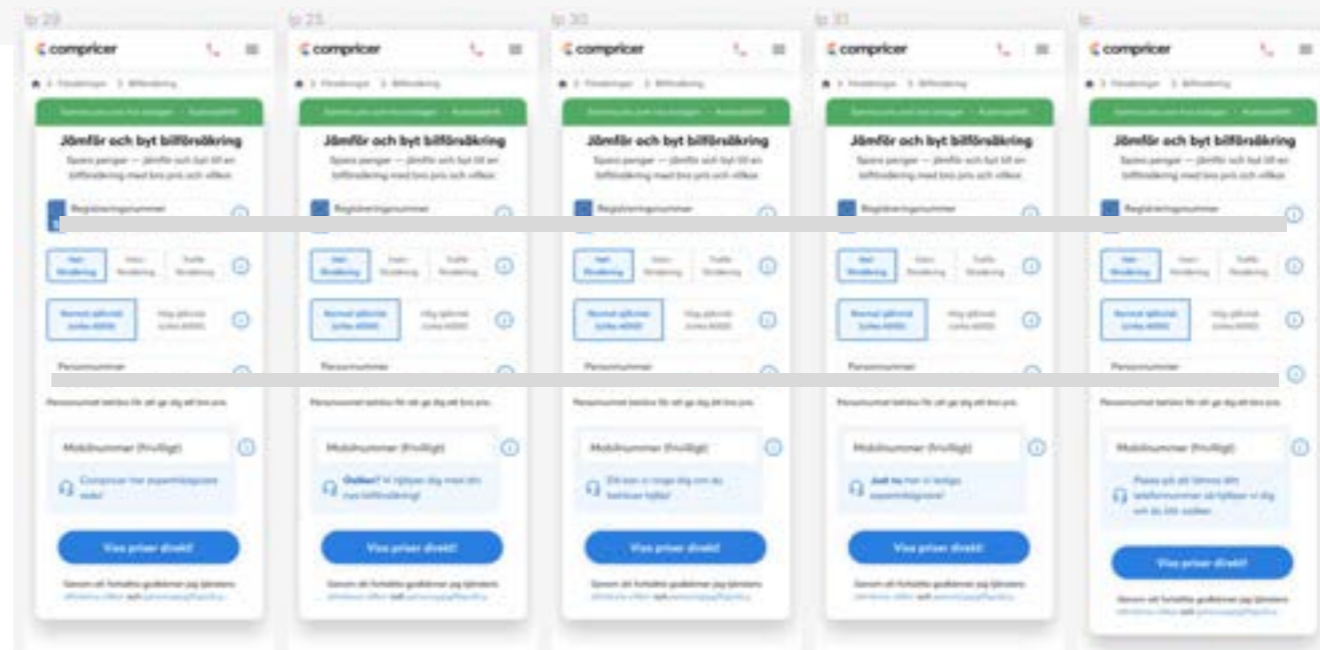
tp 29

comprícer

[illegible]

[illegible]

Jämför och byt bilförsäkring

Spara pengar — jämför och byt till en bilförsäkring med bra pris och villkor.

Registreringsnummer

Hel-försäkring | Halv-försäkring | Trafik-försäkring

Normal självrisk (cirka 4000) | Hög självrisk (cirka 6000)

Personnummer

Personnummer behövs för att ge dig ett bra pris.

Mobilnummer (frivilligt)

Compricer har expertrådgivare redo!

Visa priser direkt!

Genom att fortsätta godkänner jag tjänstens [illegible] och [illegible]

tp 25

comprícer

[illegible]

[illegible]

Jämför och byt bilförsäkring

Spara pengar — jämför och byt till en bilförsäkring med bra pris och villkor.

Registreringsnummer

Hel-försäkring | Halv-försäkring | Trafik-försäkring

Normal självrisk (cirka 4000) | Hög självrisk (cirka 6000)

Personnummer

Personnummer behövs för att ge dig ett bra pris.

Mobilnummer (frivilligt)

Osäker? Vi hjälper dig med din nya bilförsäkring!

Visa priser direkt!

Genom att fortsätta godkänner jag tjänstens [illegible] och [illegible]

tp 30

comprícer

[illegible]

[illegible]

Jämför och byt bilförsäkring

Spara pengar — jämför och byt till en bilförsäkring med bra pris och villkor.

Registreringsnummer

Hel-försäkring | Halv-försäkring | Trafik-försäkring

Normal självrisk (cirka 4000) | Hög självrisk (cirka 6000)

Personnummer

Personnummer behövs för att ge dig ett bra pris.

Mobilnummer (frivilligt)

Vill kan vi ringa dig om du behöver hjälp!

Visa priser direkt!

Genom att fortsätta godkänner jag tjänstens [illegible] och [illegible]

tp 31

comprícer

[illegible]

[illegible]

Jämför och byt bilförsäkring

Spara pengar — jämför och byt till en bilförsäkring med bra pris och villkor.

Registreringsnummer

Hel-försäkring | Halv-försäkring | Trafik-försäkring

Normal självrisk (cirka 4000) | Hög självrisk (cirka 6000)

Personnummer

Personnummer behövs för att ge dig ett bra pris.

Mobilnummer (frivilligt)

Just nu har vi lediga expertrådgivare!

Visa priser direkt!

Genom att fortsätta godkänner jag tjänstens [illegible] och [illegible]

tp

comprícer

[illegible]

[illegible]

Jämför och byt bilförsäkring

Spara pengar — jämför och byt till en bilförsäkring med bra pris och villkor.

Registreringsnummer

Hel-försäkring | Halv-försäkring | Trafik-försäkring

Normal självrisk (cirka 4000) | Hög självrisk (cirka 6000)

Personnummer

Personnummer behövs för att ge dig ett bra pris.

Mobilnummer (frivilligt)

Passa på att lämna ditt telefonnummer så hjälper vi dig om du blir osäker.

Visa priser direkt!

Genom att fortsätta godkänner jag tjänstens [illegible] och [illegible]